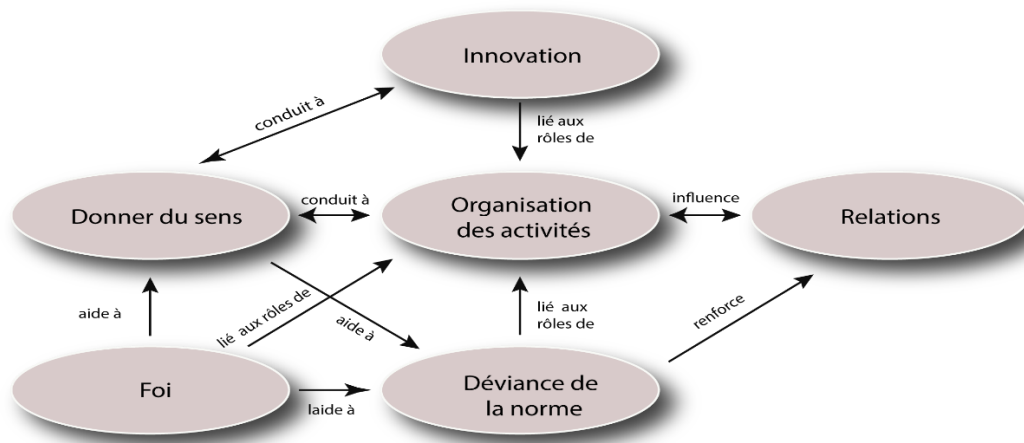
Innovation

conduit à

lié aux rôles de

Donner du sens

conduit à

Organisation des activités

influence

Relations

aide à

lié aux rôles de

aide à

lié aux rôles de

renforce

Foi

laide à

Déviance de la norme